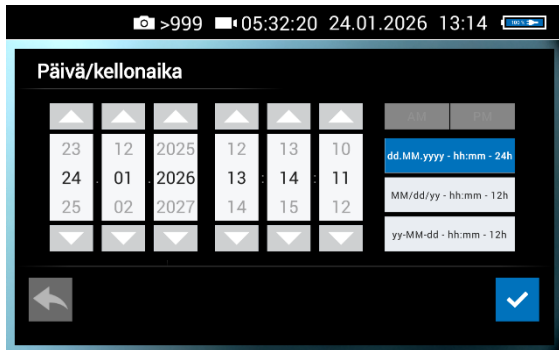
>999 05:32:20 24.01.2026 13:14

Päivä/kellonaika

| 23 | 12 | 2025 | 12 | 13 | 10 |
|---|---|---|---|---|---|
| 24 | 01 | 2026 | 13 | 14 | 11 |
| 25 | 02 | 2027 | 14 | 15 | 12 |

AM PM

dd.MM.yyyy - hh:mm - 24h

MM/dd/yy - hh:mm - 12h

yy-MM-dd - hh:mm - 12h